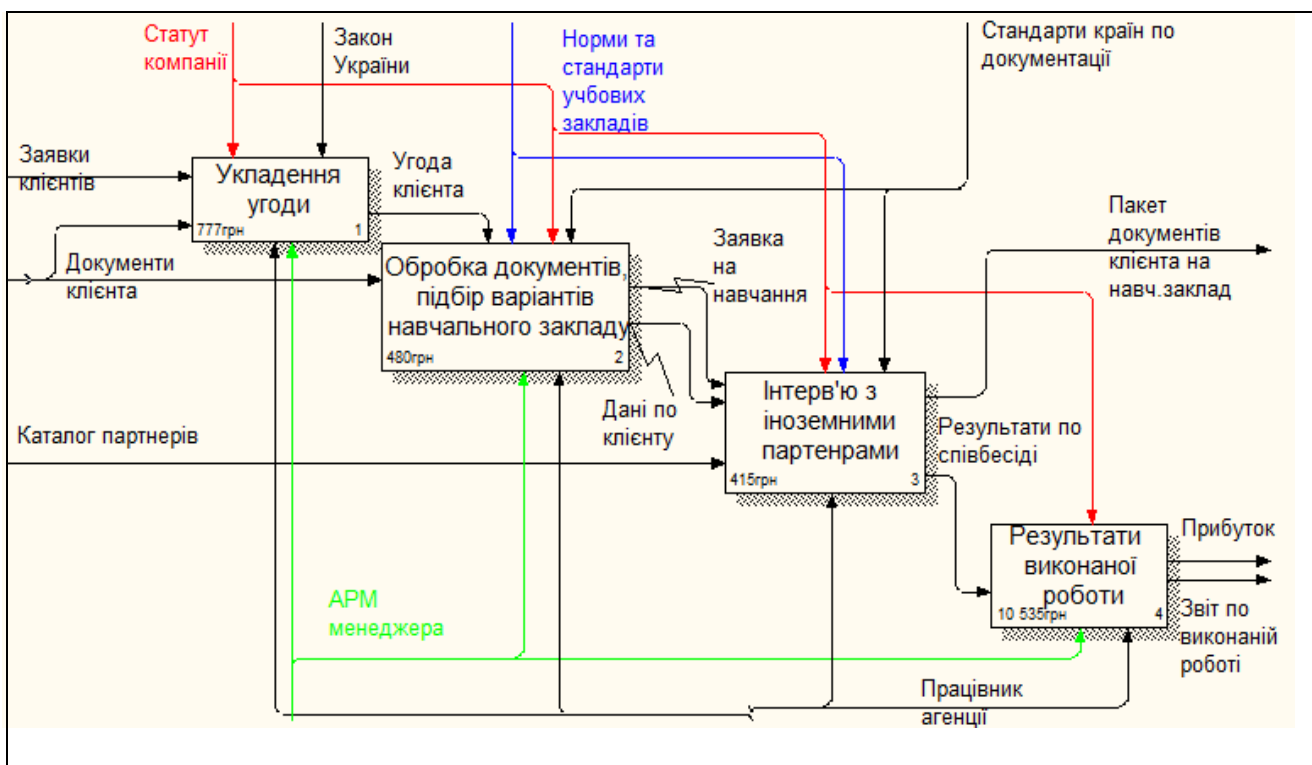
Статут компанії

Закон України

Норми та стандарти учбових закладів

Стандарти країн по документації

Заявки клієнтів

Укладення угоди
777грн 1

Угода клієнта

Документи клієнта

Обробка документів, підбір варіантів навчального закладу
480грн 2

Заявка на навчання

Пакет документів клієнта на навч.заклад

Дані по клієнту

Каталог партнерів

Інтерв'ю з іноземними партенрами
415грн 3

Результати по співбесіді

Результати виконаної роботи
10 535грн 4

Прибуток

Звіт по виконаній роботі

АРМ менеджера

Працівник агенції